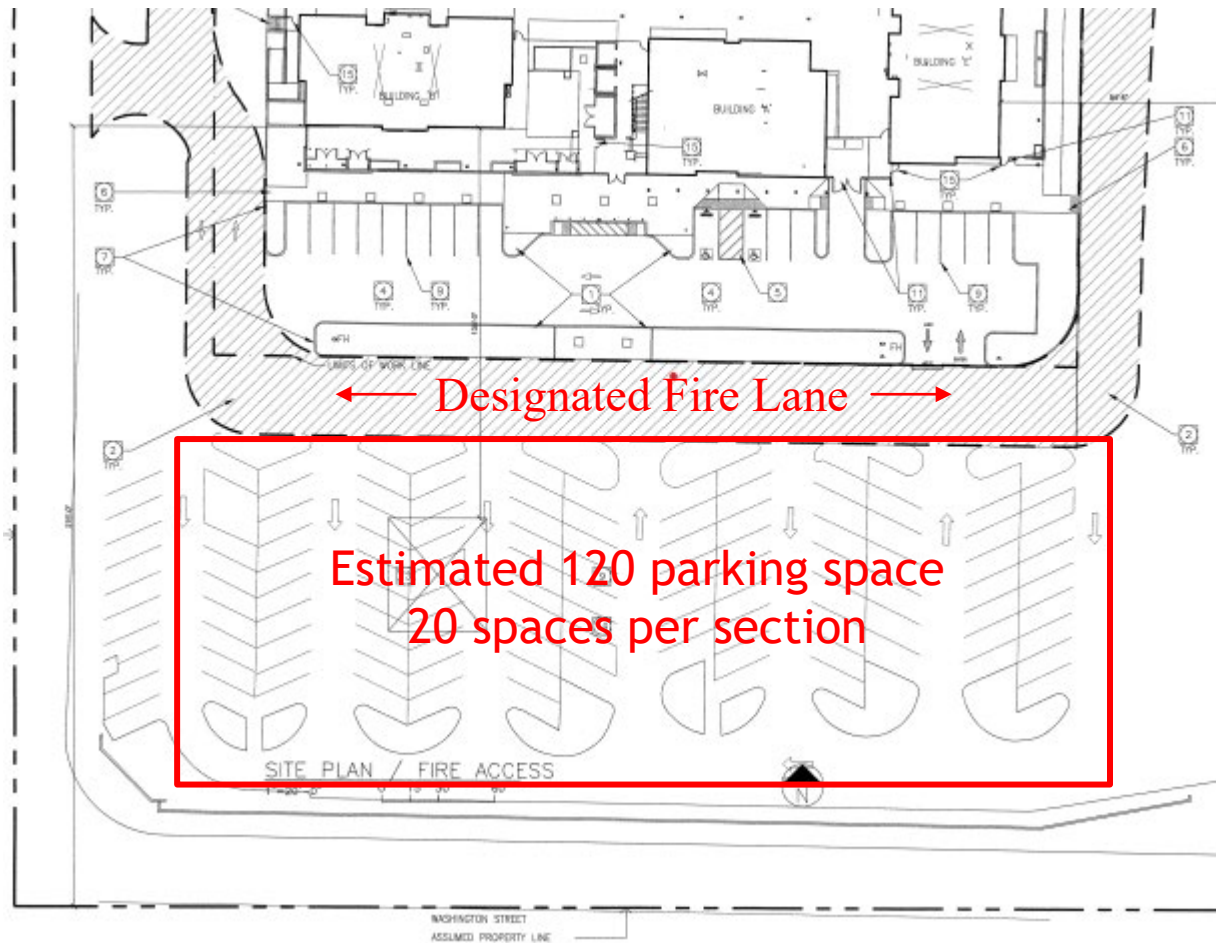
15 TYP.

BUILDING 'B'

BUILDING 'A'

BUILDING 'C'

11 TYP.

6 TYP.

6 TYP.

10

15

7 TYP.

4 TYP.

9 TYP.

1 TYP.

4 TYP.

5

11 TYP.

9 TYP.

FH

FH

LIMITS OF WORK LINE

← Designated Fire Lane →

2 TYP.

2 TYP.

Estimated 120 parking space
20 spaces per section

SITE PLAN / FIRE ACCESS

1"=30'-0" 0 15 30 60

N

WASHINGTON STREET
ASSUMED PROPERTY LINE